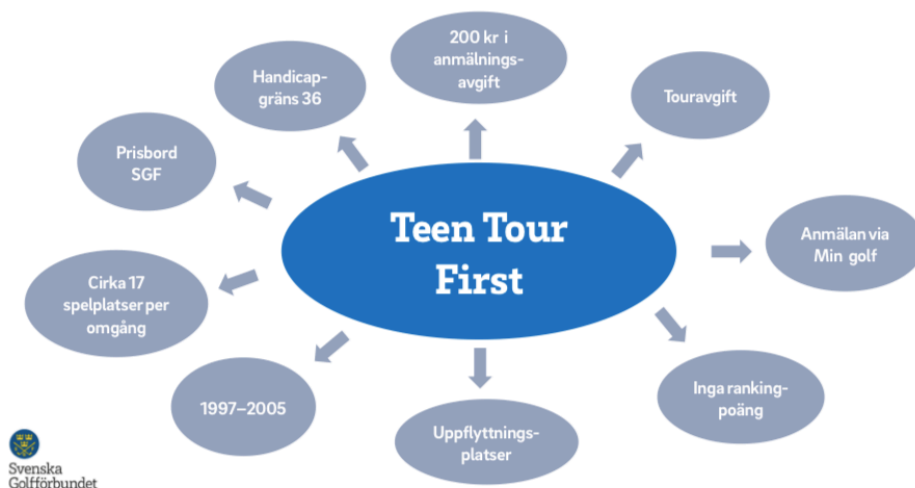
Teen Tour First

200 kr i anmälningsavgift

Touravgift

Anmälan via Min golf

Inga rankingpoäng

Uppflyttningsplatser

1997–2005

Cirka 17 spelplatser per omgång

Prisbord SGF

Handicapgräns 36

Svenska Golfförbundet